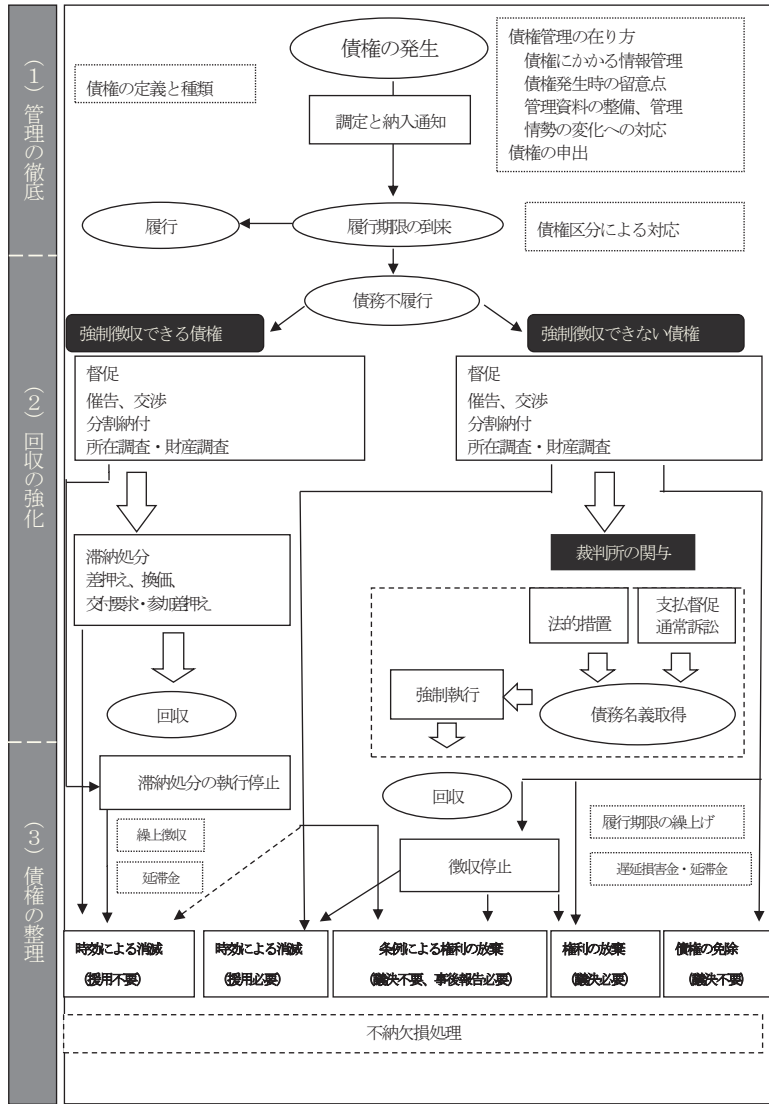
(1) 管理の徹底

債権の定義と種類

債権の発生

調定と納入通知

債権管理の在り方
債権にかかる情報管理
債権発生時の留意点
管理資料の整備、管理
情勢の変化への対応
債権の申出

履行

履行期限の到来

債権区分による対応

(2) 回収の強化

債務不履行

強制徴収できる債権

強制徴収できない債権

督促
催告、交渉
分割納付
所在調査・財産調査

督促
催告、交渉
分割納付
所在調査・財産調査

滞納処分
差押え、換価、
交付要求・参加差押え

裁判所の関与

法的措置

支払督促
通常訴訟

回収

強制執行

債務名義取得

(3) 債権の整理

滞納処分の執行停止

回収

繰上徴収

延滞金

履行期限の繰上げ

徴収停止

遅延損害金・延滞金

| 時効による消滅 (援用不要) | 時効による消滅 (援用必要) | 条例による権利の放棄 (議決不要、事後報告必要) | 権利の放棄 (議決必要) | 債権の免除 (議決不要) |
|---|---|---|---|---|

不納欠損処理